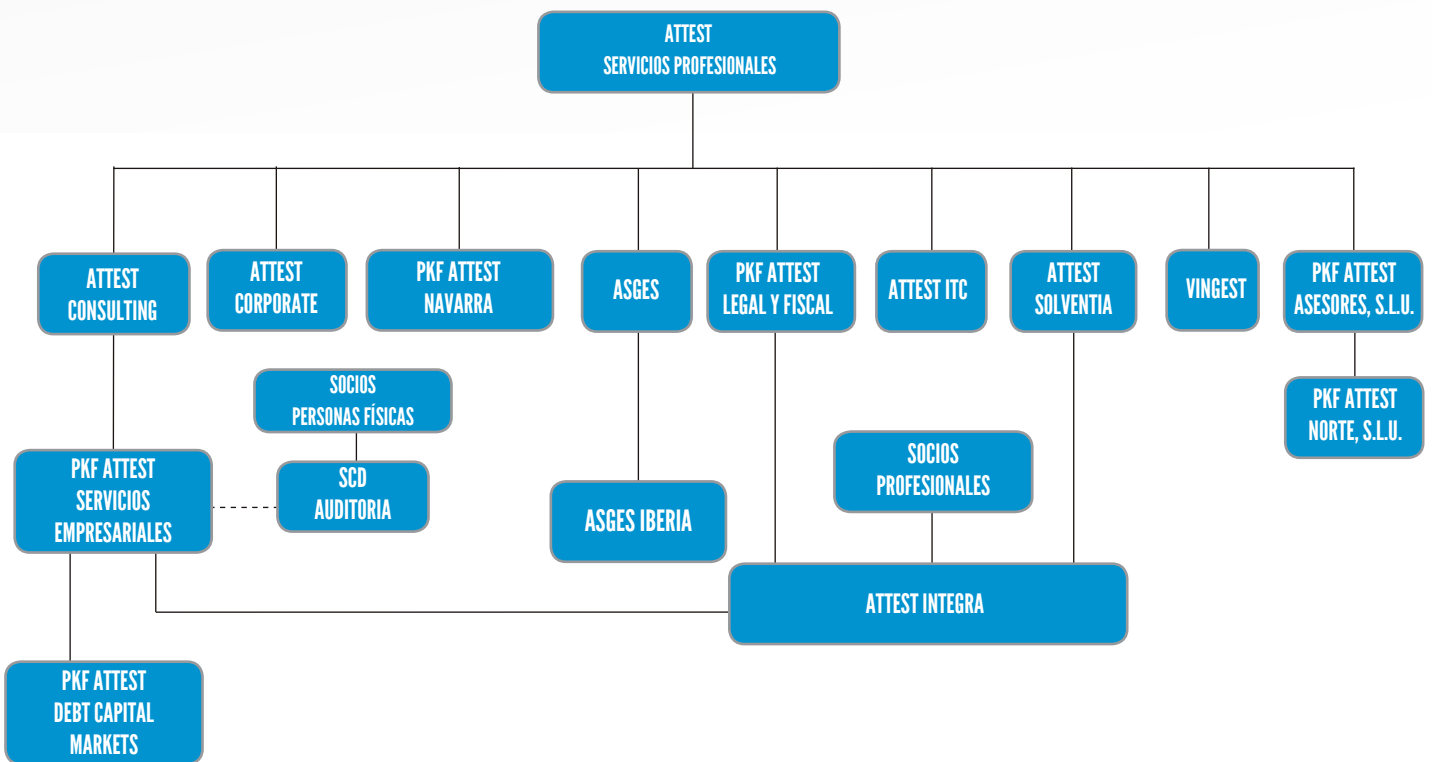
ATTEST
SERVICIOS PROFESIONALES

ATTEST CONSULTING

ATTEST CORPORATE

PKF ATTEST NAVARRA

ASGES

PKF ATTEST LEGAL Y FISCAL

ATTEST ITC

ATTEST SOLVENTIA

VINGEST

PKF ATTEST ASESORES, S.L.U.

PKF ATTEST NORTE, S.L.U.

SOCIOS PERSONAS FÍSICAS

SCD AUDITORIA

PKF ATTEST SERVICIOS EMPRESARIALES

ASGES IBERIA

SOCIOS PROFESIONALES

ATTEST INTEGRA

PKF ATTEST DEBT CAPITAL MARKETS